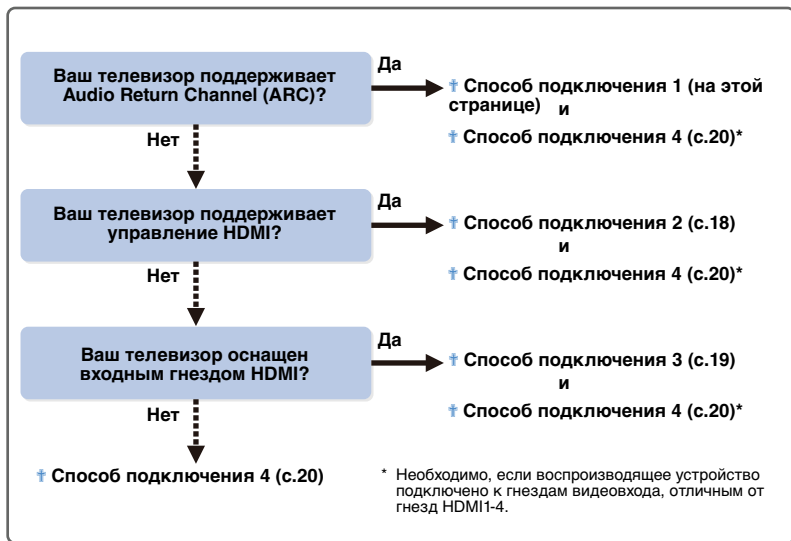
Ваш телевизор поддерживает Audio Return Channel (ARC)?

Да

Способ подключения 1 (на этой странице)

и

Способ подключения 4 (с.20)*

Нет

Ваш телевизор поддерживает управление HDMI?

Да

Способ подключения 2 (с.18)

и

Способ подключения 4 (с.20)*

Нет

Ваш телевизор оснащен входным гнездом HDMI?

Да

Способ подключения 3 (с.19)

и

Способ подключения 4 (с.20)*

Нет

Способ подключения 4 (с.20)

* Необходимо, если воспроизводящее устройство подключено к гнездам видеовхода, отличным от гнезд HDMI1-4.